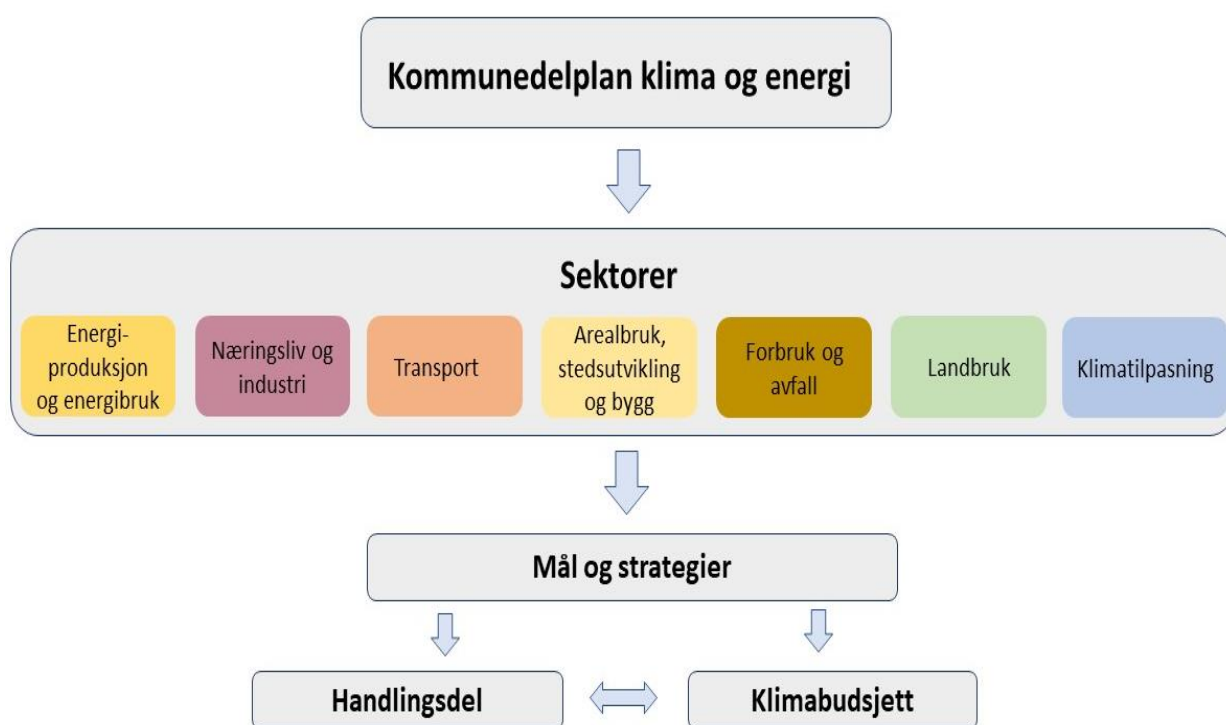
Kommunedelplan klima og energi

Sektorer

Energiproduksjon og energibruk

Næringsliv og industri

Transport

Arealbruk, stedsutvikling og bygg

Forbruk og avfall

Landbruk

Klimatilpasning

Mål og strategier

Handlingsdel

Klimabudsjett